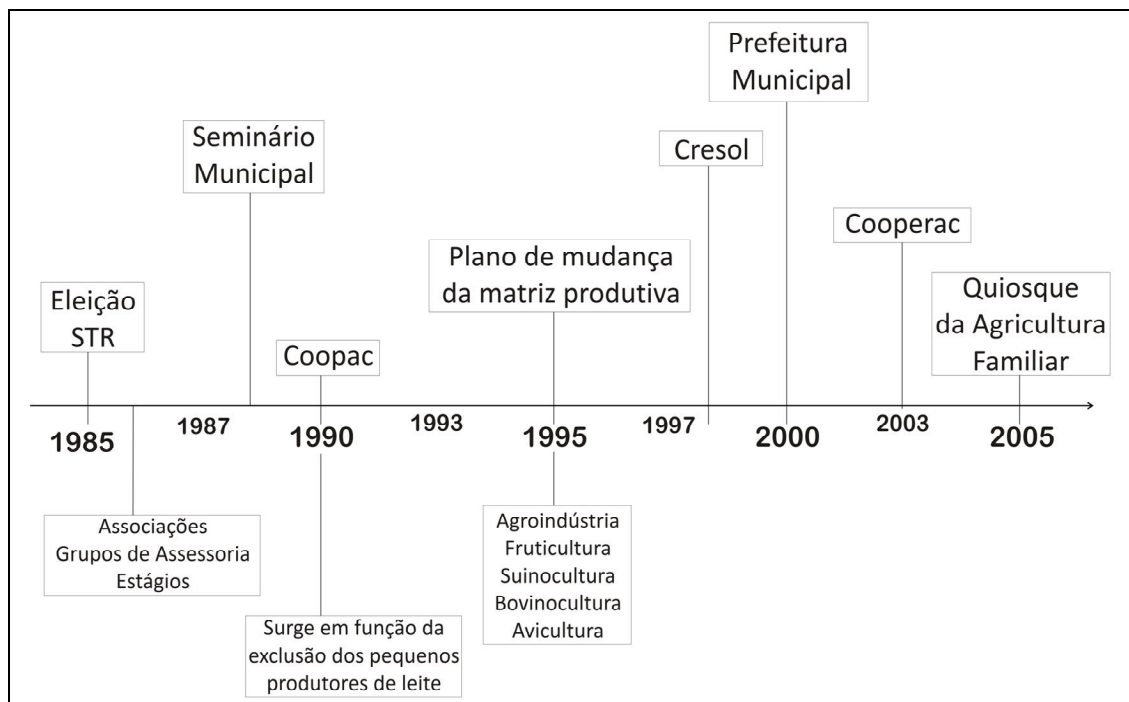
Eleição STR

Seminário Municipal

Coopac

Plano de mudança da matriz produtiva

Cresol

Prefeitura Municipal

Cooperac

Quiosque da Agricultura Familiar

1985

1987

1990

1993

1995

1997

2000

2003

2005

Associações
Grupos de Assessoria
Estágios

Surge em função da exclusão dos pequenos produtores de leite

Agroindústria
Fruticultura
Suinocultura
Bovinocultura
Avicultura